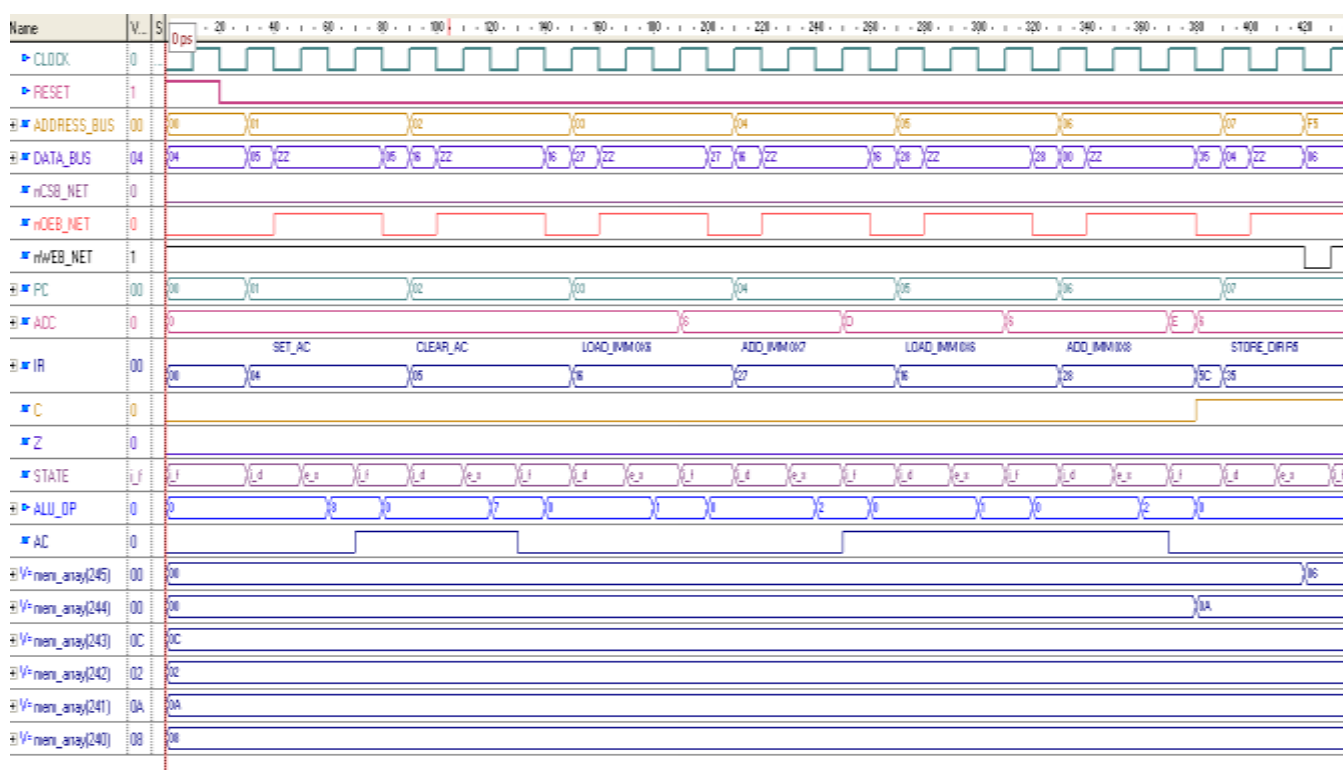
Name | V... | S | 0 ps | 20 | 40 | 60 | 80 | 100 | 120 | 140 | 160 | 180 | 200 | 220 | 240 | 260 | 280 | 300 | 320 | 340 | 360 | 380 | 400 | 420

CLOCK 0
RESET 1
ADDRESS_BUS 00 | 00 | 01 | 02 | 03 | 04 | 05 | 06 | 07 | F5
DATA_BUS 04 | 04 | 05 | ZZ | 05 | 16 | ZZ | 16 | 27 | ZZ | 27 | 16 | ZZ | 16 | 28 | ZZ | 28 | 00 | ZZ | 35 | 04 | ZZ | 06
nCSB_NET 0
nOEB_NET 0
nWEB_NET 1
PC 00 | 00 | 01 | 02 | 03 | 04 | 05 | 06 | 07
ACC 0 | 0 | 6 | D | 6 | E | 6
IR 00 | SET_AC | CLEAR_AC | LOAD_IMM 0X6 | ADD_IMM 0X7 | LOAD_IMM 0X6 | ADD_IMM 0X8 | STORE_DIR F6
00 | 04 | 05 | 16 | 27 | 16 | 28 | 5C | 35
C 0
Z 0
STATE i_f | i_f | i_d | e_x | i_f | i_d | e_x | i_f | i_d | e_x | i_f | i_d | e_x | i_f | i_d | e_x | i_f | i_d | e_x | i_f | i_d | e_x | i_f
ALU_OP 0 | 0 | 8 | 0 | 7 | 0 | 1 | 0 | 2 | 0 | 1 | 0 | 2 | 0
AC 0
mem_array(245) 00 | 00 | 06
mem_array(244) 00 | 00 | 0A
mem_array(243) 0C | 0C
mem_array(242) 02 | 02
mem_array(241) 0A | 0A
mem_array(240) 08 | 08